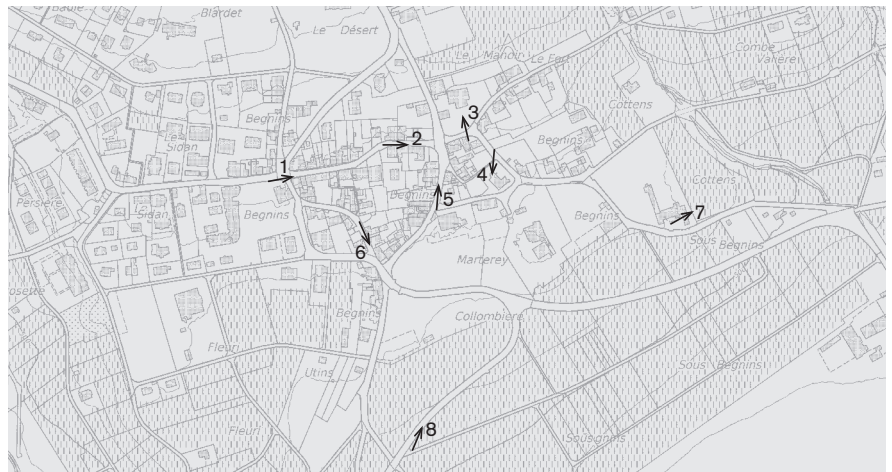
Baule
Blardet
Le Désert
Le Manoir
Le Fort
Combe Vaderet
Cottens
Le Sidan
Begnins
Begnins
Cottens
Persière
Sidan
Begnins
Begnins
Begnins
Sous Begnins
Marterey
Begnins
Collombière
Fleur
Utins
Sous Begnins
Fleuri
Sousignols
osette
1
2
3
4
5
6
7
8